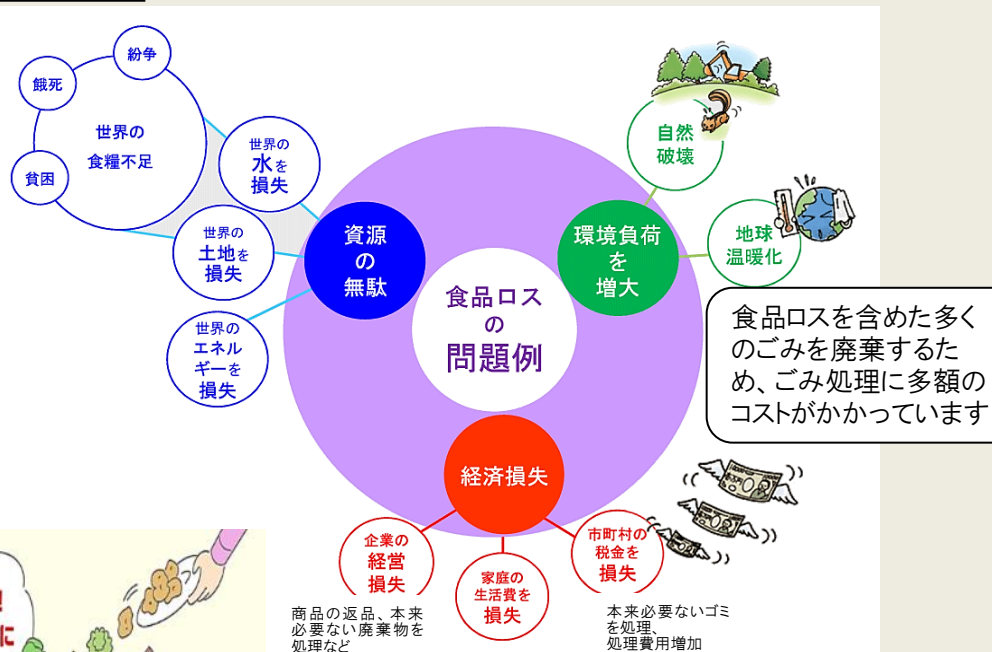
紛争

餓死

世界の食糧不足

貧困

世界の水を損失

世界の土地を損失

世界のエネルギーを損失

資源の無駄

食品ロスの問題例

環境負荷を増大

自然破壊

地球温暖化

食品ロスを含めた多くのごみを廃棄するため、ごみ処理に多額のコストがかかっています

経済損失

企業の経営損失

家庭の生活費を損失

市町村の税金を損失

商品の返品、本来必要ない廃棄物を処理など

本来必要ないゴミを処理、処理費用増加

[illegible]

に